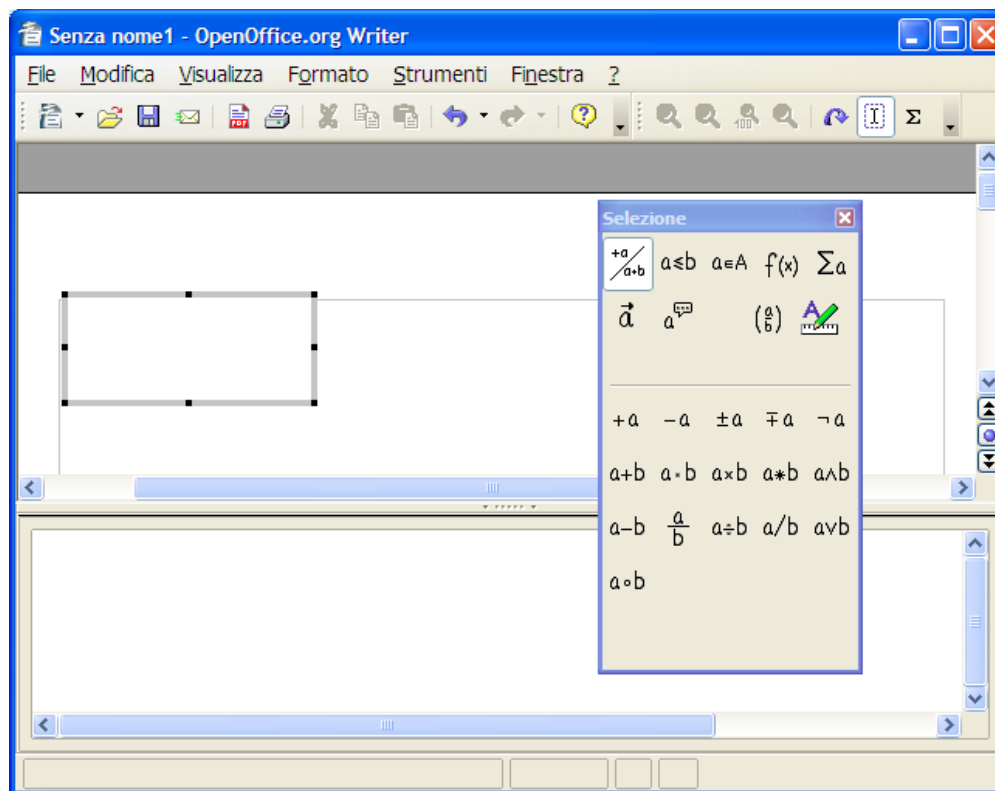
Senza nome1 - OpenOffice.org Writer

File Modifica Visualizza Formato Strumenti Finestra ?

Selezione

$+a$ $-a$ $\pm a$ $\mp a$ $\neg a$

$a+b$ $a \cdot b$ $a \times b$ $a * b$ $a \wedge b$

$a-b$ $\frac{a}{b}$ $a \div b$ $a/b$ $a \vee b$

$a \circ b$

$a \leq b$ $a \in A$ $f(x)$ $\sum a$

$\vec{a}$ $\binom{a}{b}$